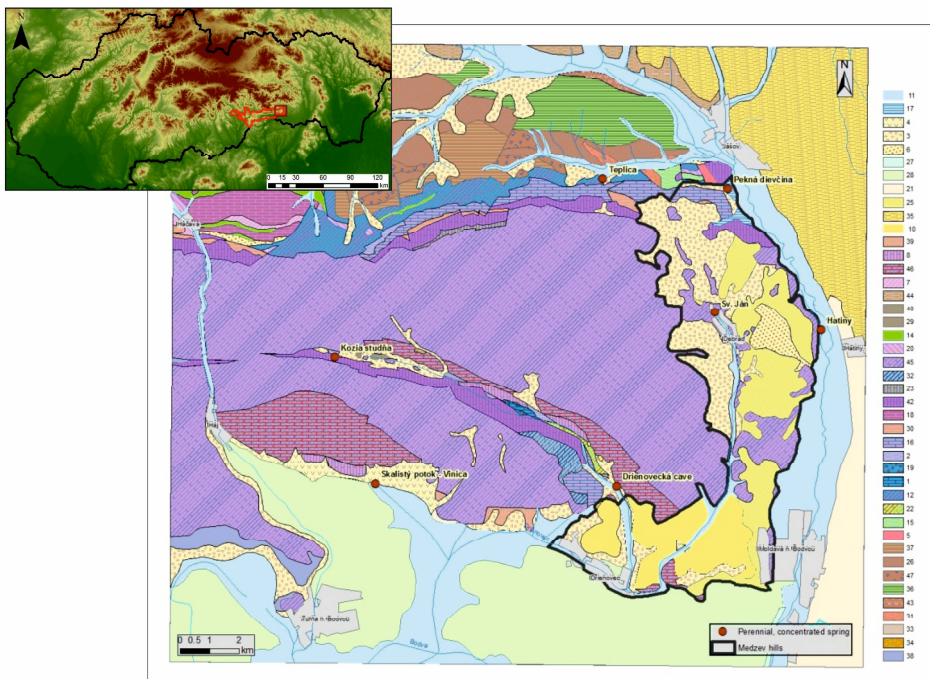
N
0 15 30 60 90 120 km

N

Teplica
Pekná dievčina
Jasov
Hačava
Sv. Ján
Hatiny
Kozia studňa
Háj
Skalistý potok - Vinica
Drienovecká cave
Drienovec
Moldava n. Bodvou
Turňa n. Bodvou
Bodva

0 0.5 1 2 km

Perennial, concentrated spring
Medzev hills

11
17
4
3
6
27
28
21
25
35
10
39
8
46
7
44
40
29
14
20
45
32
23
42
18
30
16
2
19
1
12
22
15
5
37
26
47
36
43
11
33
34
38